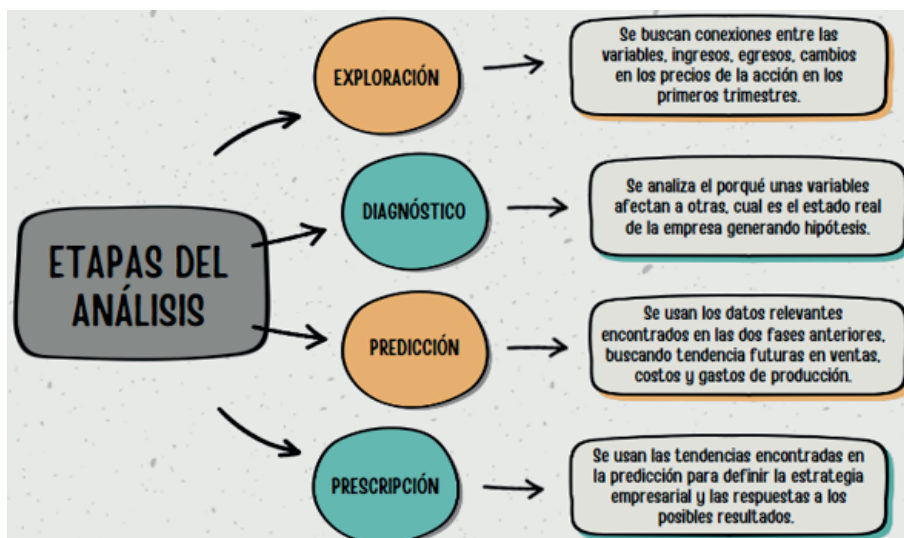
ETAPAS DEL ANÁLISIS

EXPLORACIÓN

Se buscan conexiones entre las variables, ingresos, egresos, cambios en los precios de la acción en los primeros trimestres.

DIAGNÓSTICO

Se analiza el porqué unas variables afectan a otras, cual es el estado real de la empresa generando hipótesis.

PREDICCIÓN

Se usan los datos relevantes encontrados en las dos fases anteriores, buscando tendencia futuras en ventas, costos y gastos de producción.

PRESCRIPCIÓN

Se usan las tendencias encontradas en la predicción para definir la estrategia empresarial y las respuestas a los posibles resultados.